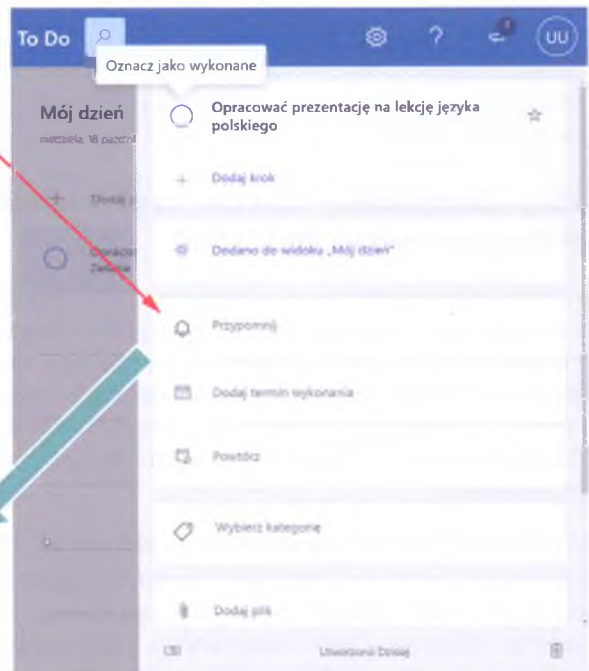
To Do

UU

Oznacz jako wykonane

Mój dzień

niedziela, 18 paźdz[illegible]

Dodaj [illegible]

Opracow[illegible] Zadanie

Opracować prezentację na lekcję języka polskiego

Dodaj krok

Dodano do widoku „Mój dzień"

Przypomnij

Dodaj termin wykonania

Powtórz

Wybierz kategorię

Dodaj plik

Utworzono Dzisiaj